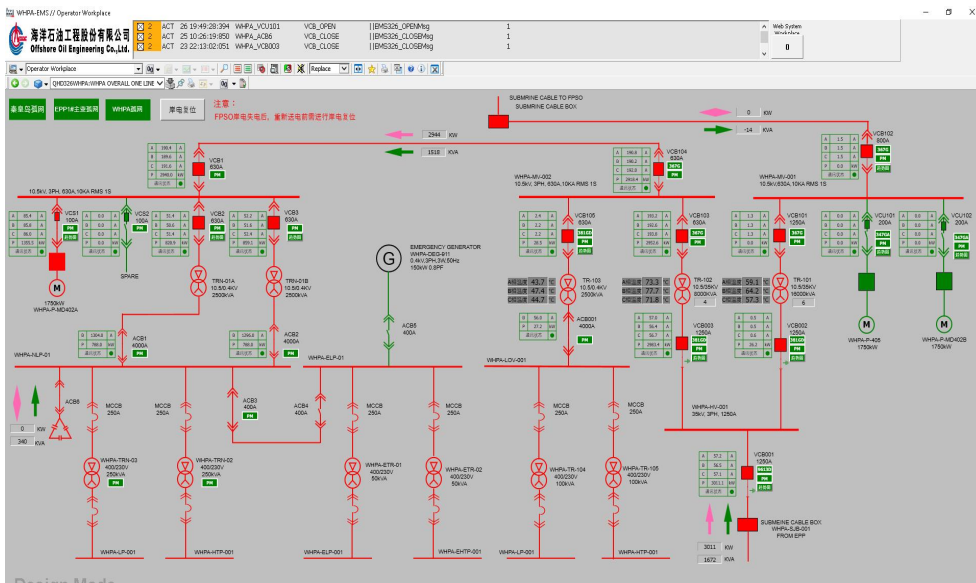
WHPA-EMS // Operator Workplace

海洋石油工程股份有限公司
Offshore Oil Engineering Co.,Ltd.

| | | | | | | |
|---|---|---|---|---|---|---|
| 2 | ACT | 26 19:49:28:394 | WHPA_VCU101 | VCB_OPEN | \|EMS326_OPENMsg | 1 |
| 2 | ACT | 25 10:26:19:850 | WHPA_ACB6 | VCB_CLOSE | \|EMS326_CLOSEMsg | 1 |
| 2 | ACT | 23 22:13:02:051 | WHPA_VCB003 | VCB_CLOSE | \|EMS326_CLOSEMsg | 1 |

Web System Workplace
0

Operator Workplace
Replace
QHD326WHPA:WHPA OVERALL ONE LINE

泰皇岛孤网 EPP并主孤网 WHPA孤网 厚电复位

注意：
FPSO厚电失电后，重新送电前需进行厚电复位

SUBMRINE CABLE TO FPSO
SUBMRINE CABLE BOX

0 kW
-14 KVA
2944 kW
1518 KVA

VCB1 630A
VCB104 630A
VCB102 800A

10.5kV, 3PH, 630A,10KA RMS 1S
WHPA-MV-002
10.5kV, 3PH, 630A,10KA RMS 1S
WHPA-MV-001
10.5kV,630A,10KA RMS 1S

VCS1 100A
VCS2 100A
VCB2 630A
VCB3 630A
VCB105 630A
VCB103 630A
VCB101 1250A
VCU101 200A
VCU102 200A

EMERGENCY GENERATOR
WHPA-DEG-911
0.4kV,3PH,3W,50Hz
150kW 0.8PF

SPARE
1750kW
WHPA-P-MD402A

TRN-01A
10.5/0.4KV
2500kVA
TRN-01B
10.5/0.4KV
2500kVA

TR-100
10.5/0.4KV
2500kVA
TR-102
10.5/35KV
8000KVA
TR-101
10.5/35KV
16000kVA

43.7 73.3 59.1
47.4 77.7 64.2
44.7 71.8 57.5

WHPA-P-405
1750kW
WHPA-P-MD402B
1750kW

ACB1 4000A
ACB2 4000A
ACB6 400A
ACB001 4000A
VCB003 1250A
VCB002 1250A

WHPA-NLP-001
WHPA-ELP-001
WHPA-LOV-001

ACB6
MCCB 250A
MCCB 250A
ACB3 400A
ACB4 400A
MCCB 250A
MCCB 250A
MCCB 250A
MCCB 250A

WHPA-MV-001
35kV, 3PH, 1250A

0 kW
340 KVA

WHPA-TRN-03
400/230V
250kVA
WHPA-TRN-02
400/230V
250kVA
WHPA-ETR-01
400/230V
50kVA
WHPA-ETR-02
400/230V
50kVA
WHPA-TR-104
400/230V
100kVA
WHPA-TR-105
400/230V
100kVA

VCB001
1250A

SUBMERINE CABLE BOX
WHPA-SJB-001
FROM EPP

3011 kW
1672 KVA

WHPA-LP-001
WHPA-HTP-001
WHPA-EHTP-001
WHPA-LP-001
WHPA-HTP-001

Design Mode